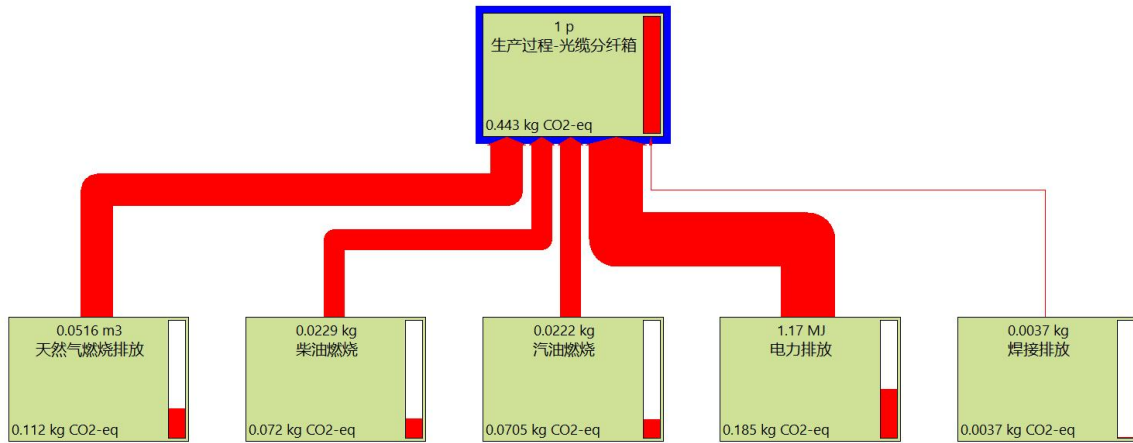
1 p
生产过程-光缆分纤箱
0.443 kg CO2-eq

0.0516 m3
天然气燃烧排放
0.112 kg CO2-eq

0.0229 kg
柴油燃烧
0.072 kg CO2-eq

0.0222 kg
汽油燃烧
0.0705 kg CO2-eq

1.17 MJ
电力排放
0.185 kg CO2-eq

0.0037 kg
焊接排放
0.0037 kg CO2-eq